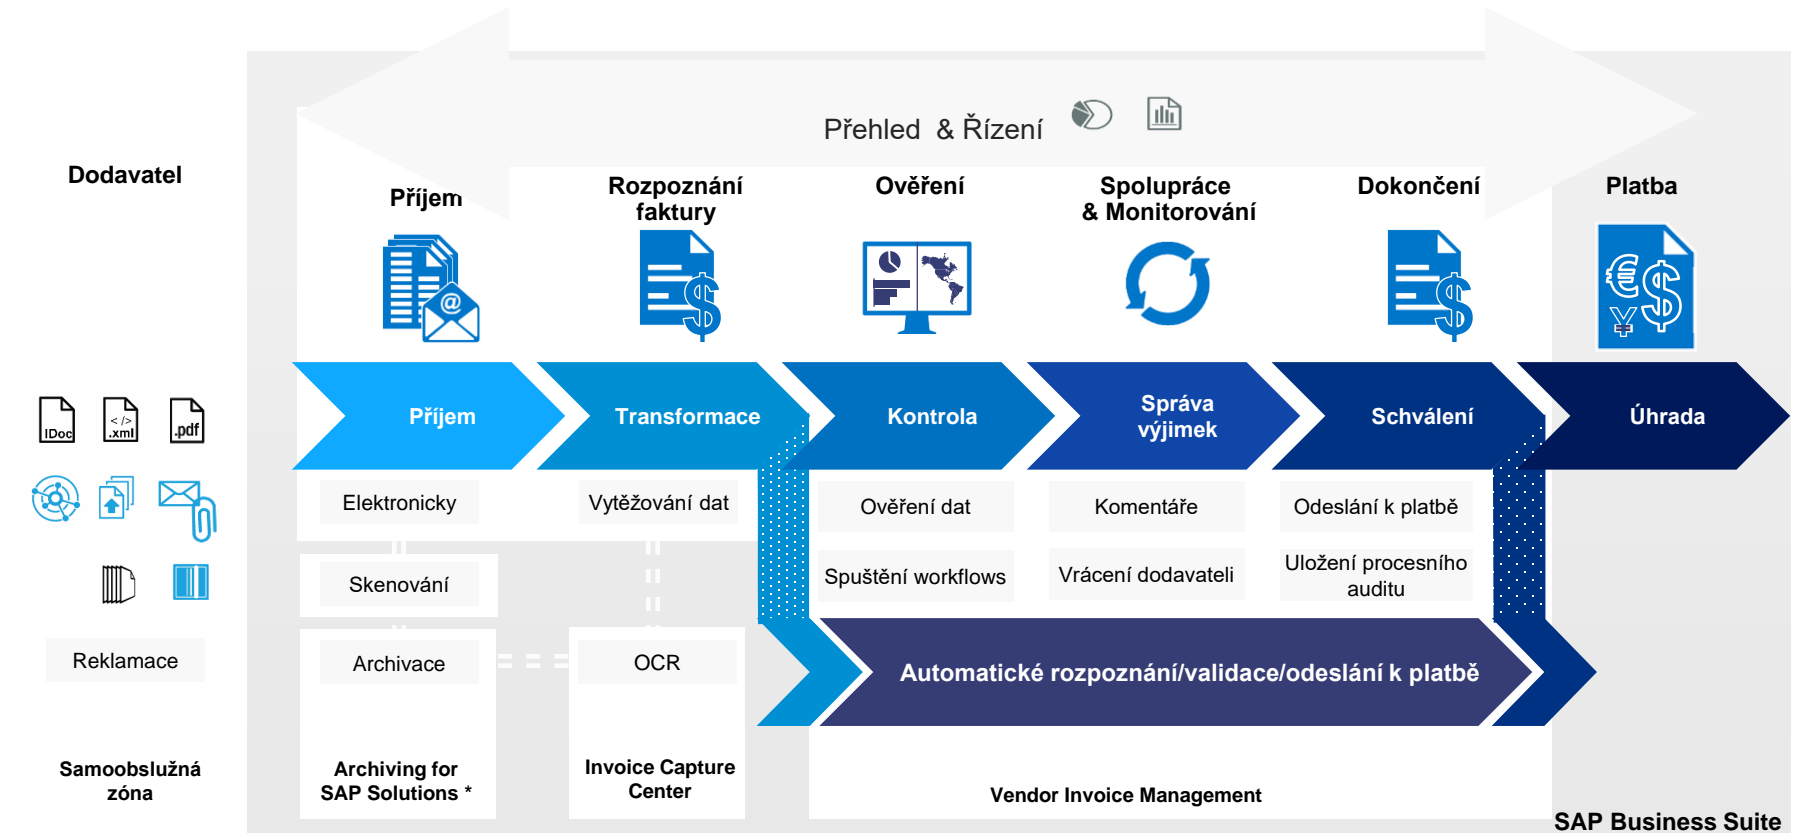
Přehled & Řízení

Dodavatel

Příjem

Rozpoznání faktury

Ověření

Spolupráce & Monitorování

Dokončení

Platba

IDoc

</>
.xml

.pdf

Příjem

Transformace

Kontrola

Správa výjimek

Schválení

Úhrada

Elektronicky

Vytěžování dat

Ověření dat

Komentáře

Odeslání k platbě

Skenování

Spuštění workflows

Vrácení dodavateli

Uložení procesního auditu

Reklamace

Archivace

OCR

Automatické rozpoznání/validace/odeslání k platbě

Samoobslužná zóna

Archiving for SAP Solutions *

Invoice Capture Center

Vendor Invoice Management

SAP Business Suite